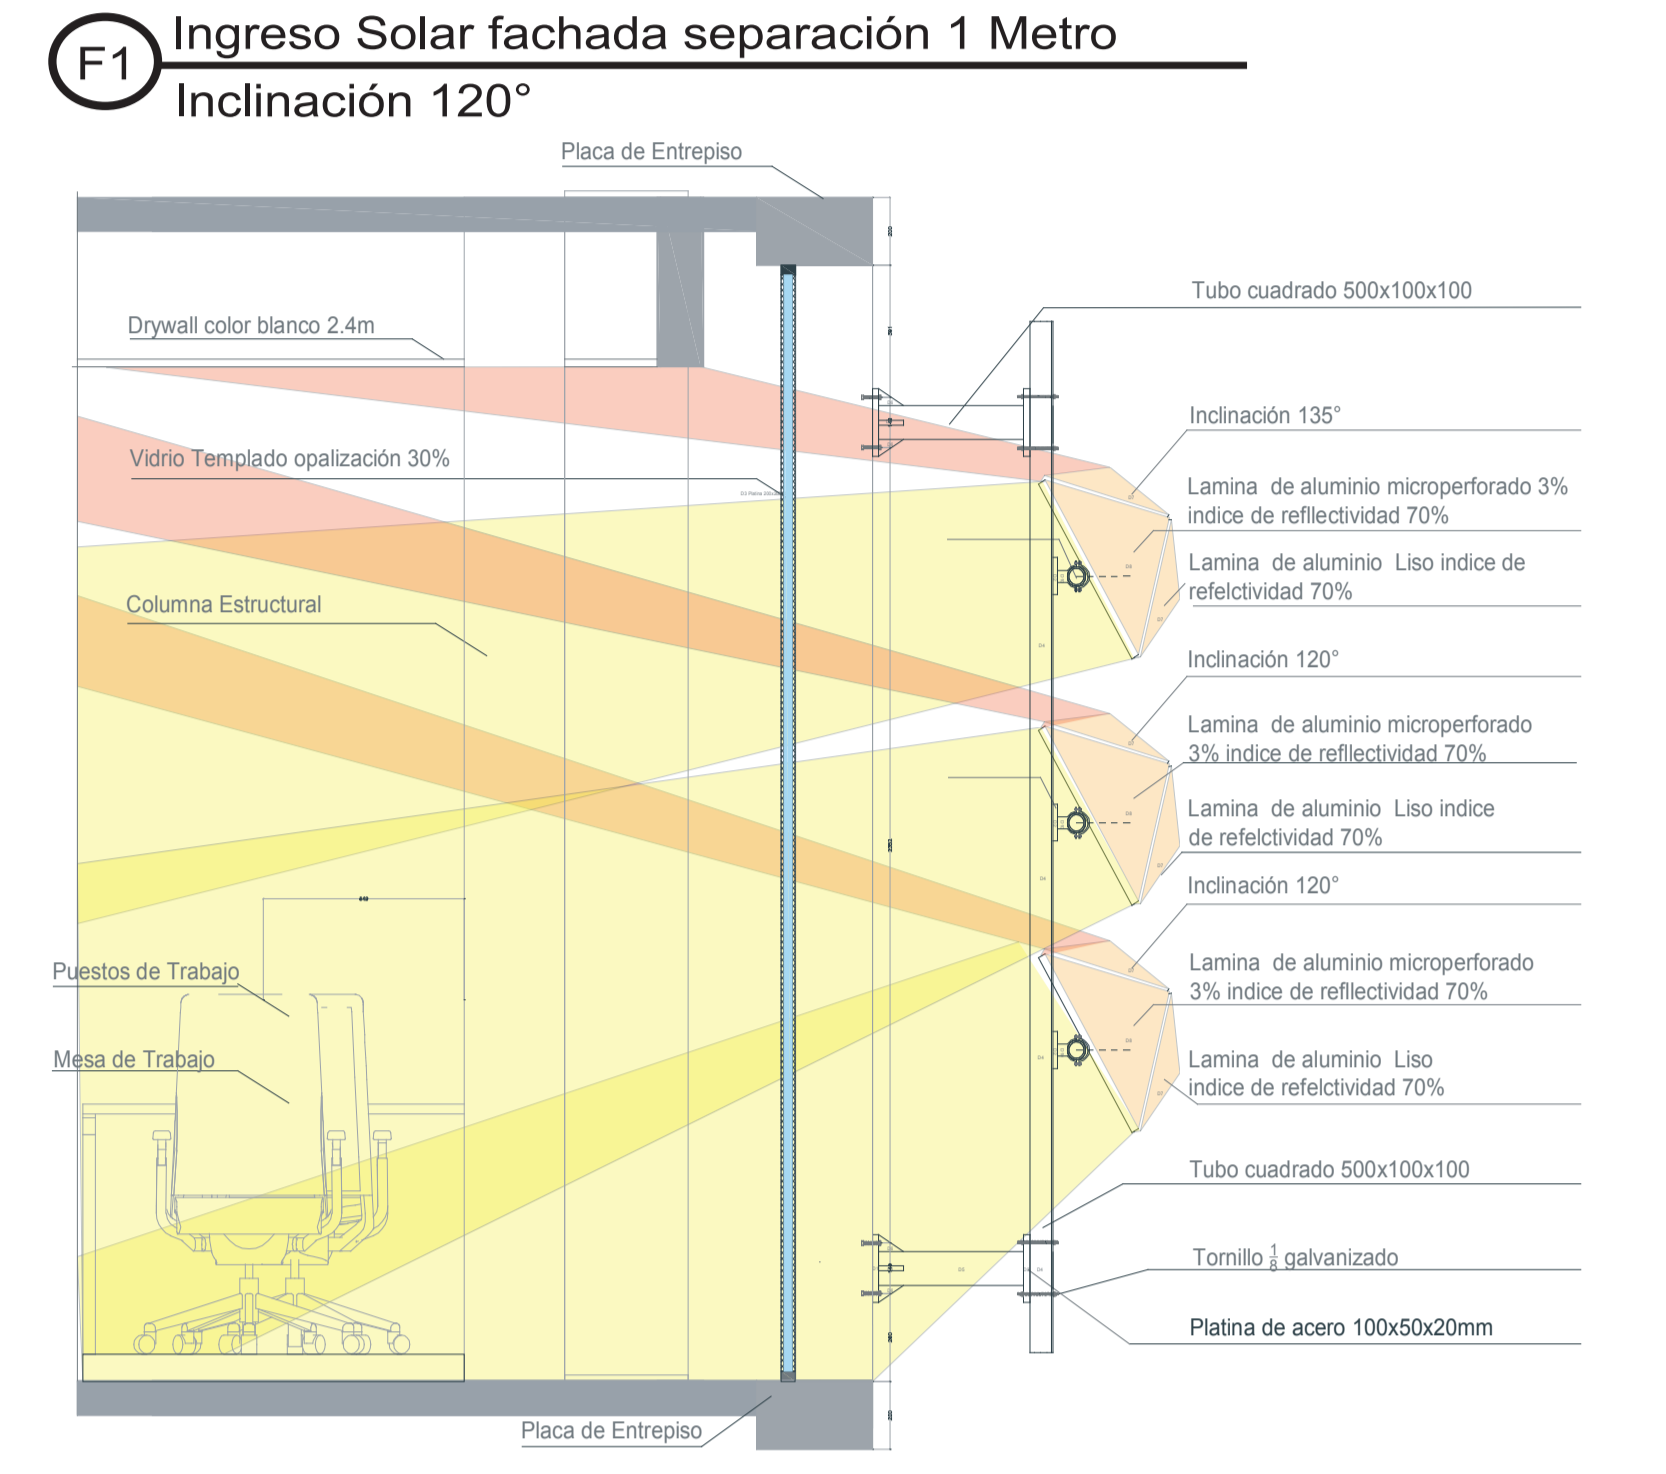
F1 Ingreso Solar fachada separación 1 Metro
Inclinación 120°

Placa de Entrepiso

Drywall color blanco 2.4m

Vidrio Templado opalización 30%

Columna Estructural

Puestos de Trabajo

Mesa de Trabajo

Placa de Entrepiso

Tubo cuadrado 500x100x100

Inclinación 135°

Lamina de aluminio microperforado 3% indice de refllectividad 70%

Lamina de aluminio Liso indice de refelctividad 70%

Inclinación 120°

Lamina de aluminio microperforado 3% indice de refllectividad 70%

Lamina de aluminio Liso indice de refelctividad 70%

Inclinación 120°

Lamina de aluminio microperforado 3% indice de refllectividad 70%

Lamina de aluminio Liso indice de refelctividad 70%

Tubo cuadrado 500x100x100

Tornillo $\frac{1}{8}$ galvanizado

Platina de acero 100x50x20mm